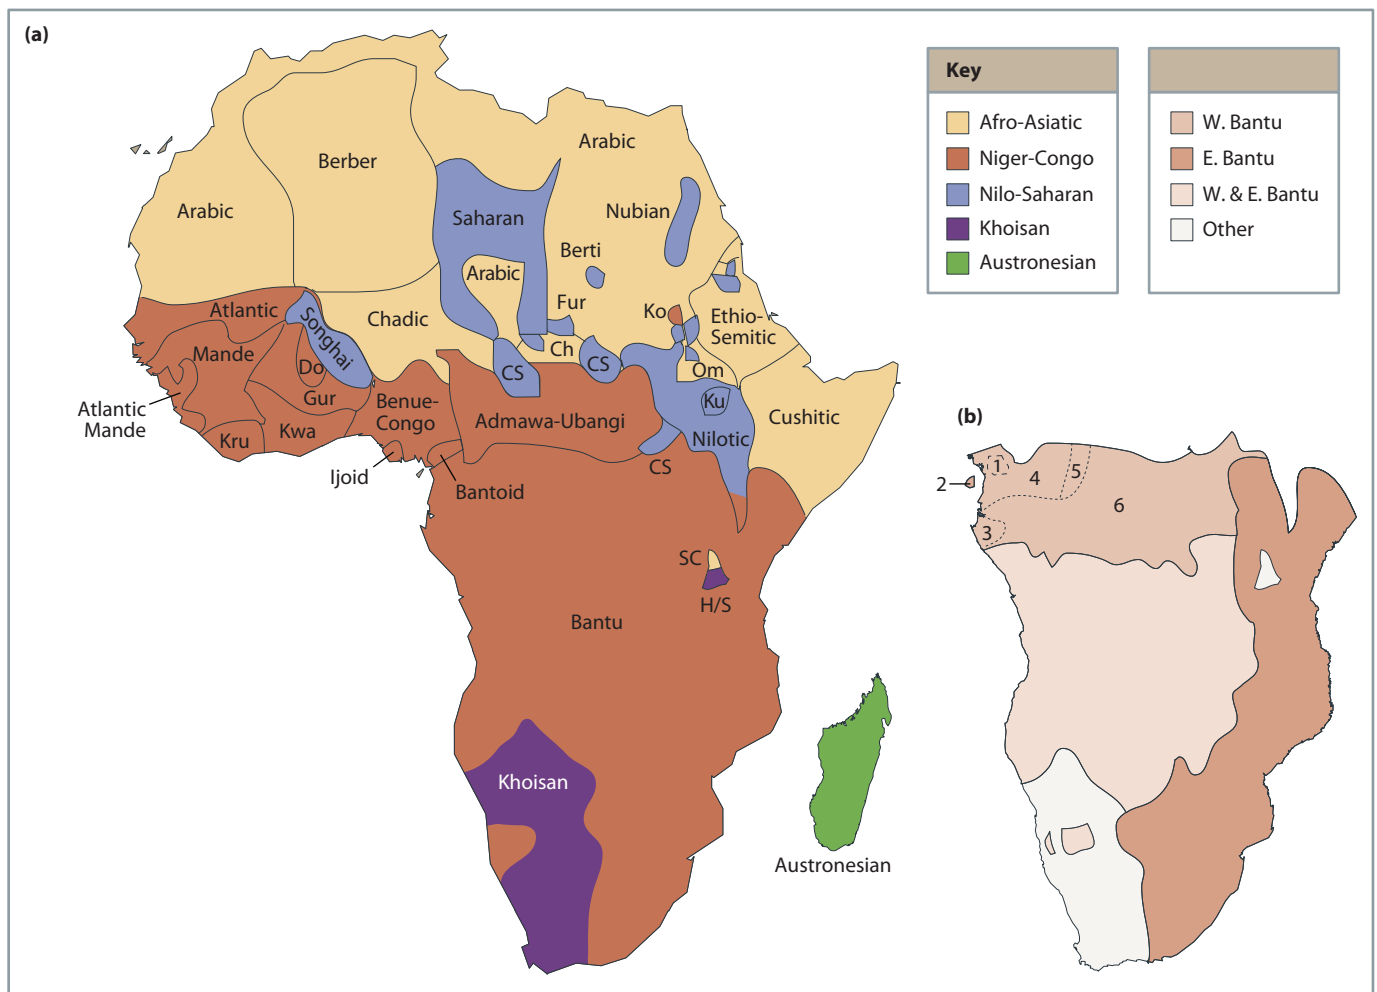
(a)

Key

Afro-Asiatic
Niger-Congo
Nilo-Saharan
Khoisan
Austronesian

W. Bantu
E. Bantu
W. & E. Bantu
Other

Berber
Arabic
Arabic
Saharan
Nubian
Berti
Arabic
Fur
Chadic
Atlantic
Songhai
Mande
Do
Gur
Atlantic Mande
Kru
Kwa
Benue-Congo
Ijoid
Bantoid
Admawa-Ubangi
CS
Ch
CS
Ko
Ethio-Semitic
Om
Ku
Nilotic
CS
Cushitic
SC
H/S
Bantu
Khoisan
Austronesian

(b)
1
2
3
4
5
6